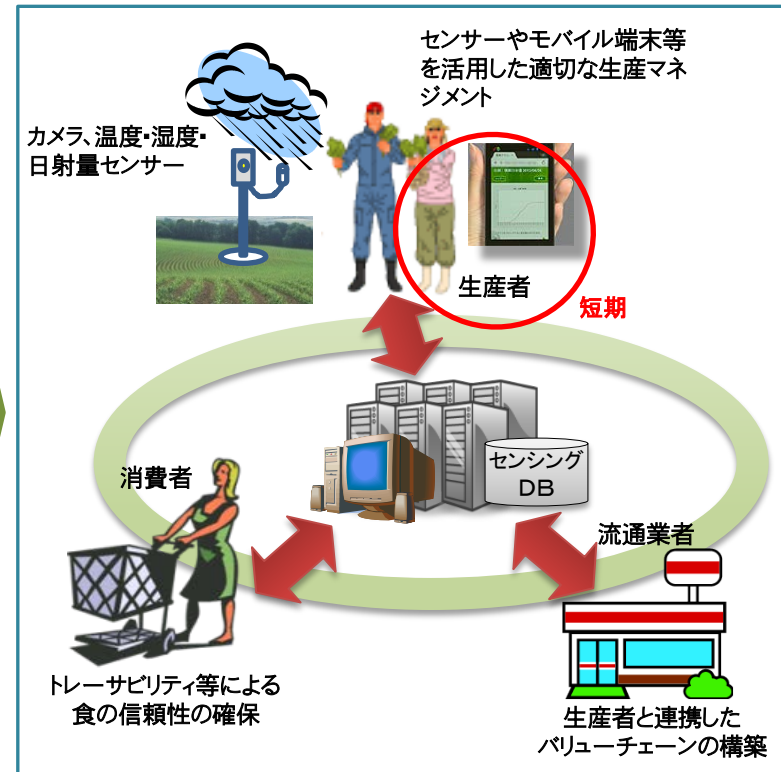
センサーやモバイル端末等を活用した適切な生産マネジメント

カメラ、温度･湿度･日射量センサー

生産者

短期

センシングDB

消費者

流通業者

トレーサビリティ等による食の信頼性の確保

生産者と連携したバリューチェーンの構築